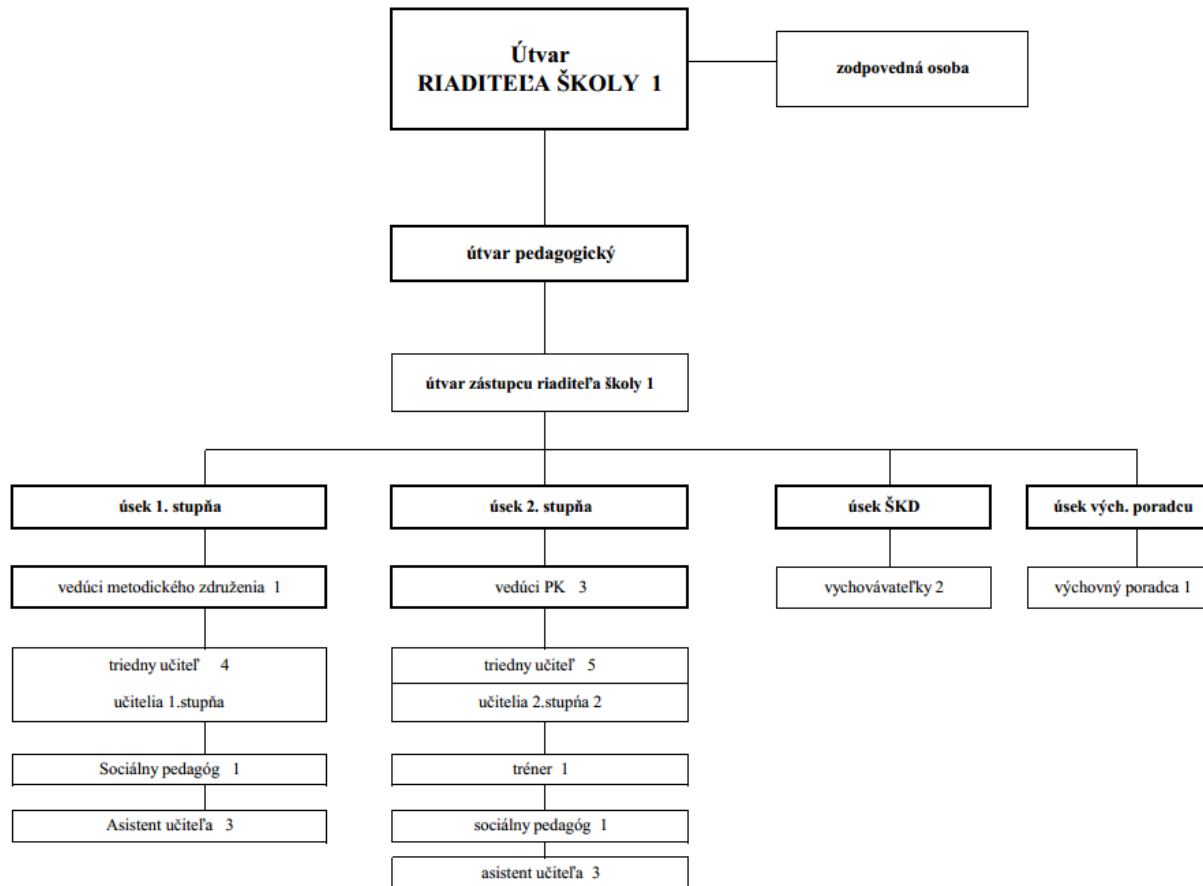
Útvar
RIADITEĽA ŠKOLY 1

zodpovedná osoba

útvar pedagogický

útvar zástupcu riaditeľa školy 1

úsek 1. stupňa

vedúci metodického združenia 1

triedny učiteľ 4
učitelia 1.stupňa

Sociálny pedagóg 1

Asistent učiteľa 3

úsek 2. stupňa

vedúci PK 3

triedny učiteľ 5

učitelia 2.stupňa 2

tréner 1

sociálny pedagóg 1

asistent učiteľa 3

úsek ŠKD

vychovávateľky 2

úsek vých. poradcu

výchovný poradca 1